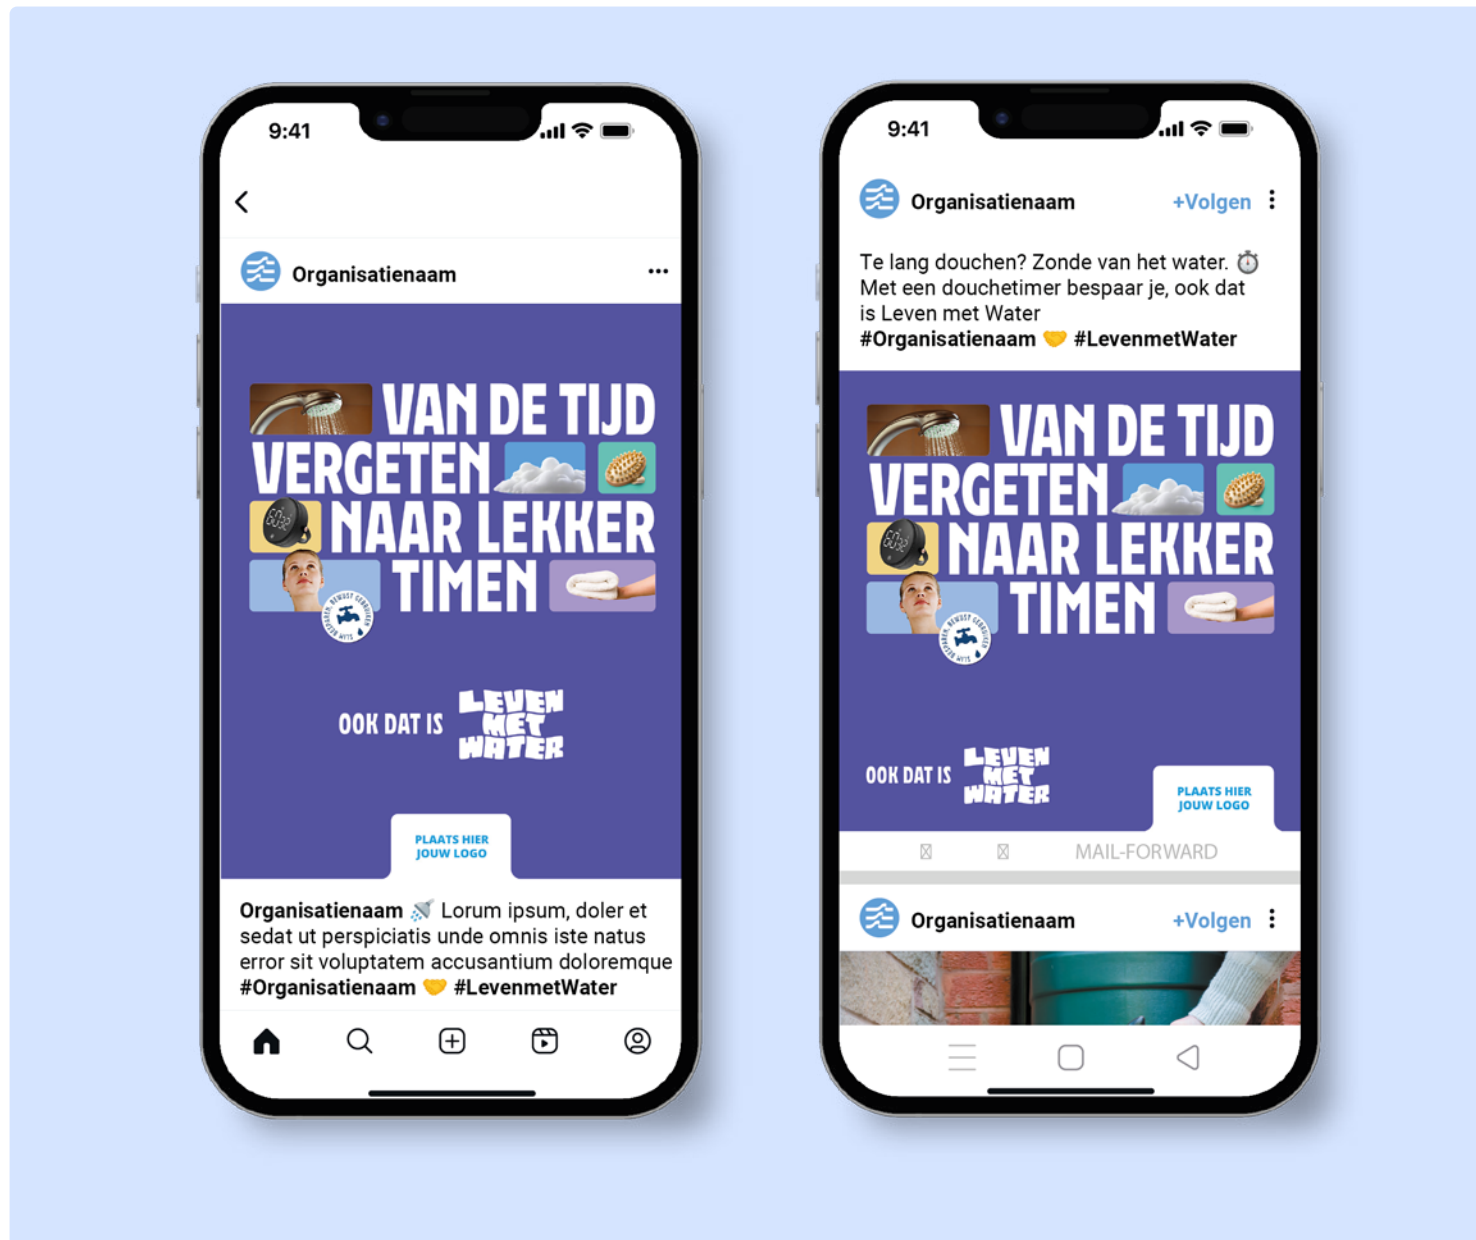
9:41

Organisatienaam ...

VAN DE TIJD VERGETEN NAAR LEKKER TIMEN

OOK DAT IS LEVEN MET WATER

PLAATS HIER JOUW LOGO

Organisatienaam 🚿 Lorum ipsum, doler et sedat ut perspiciatis unde omnis iste natus error sit voluptatem accusantium doloremque #Organisatienaam 🧡 #LevenmetWater

9:41

Organisatienaam +Volgen

Te lang douchen? Zonde van het water. ⏱️ Met een douchetimer bespaar je, ook dat is Leven met Water #Organisatienaam 🧡 #LevenmetWater

VAN DE TIJD VERGETEN NAAR LEKKER TIMEN

OOK DAT IS LEVEN MET WATER

PLAATS HIER JOUW LOGO

MAIL-FORWARD

Organisatienaam +Volgen